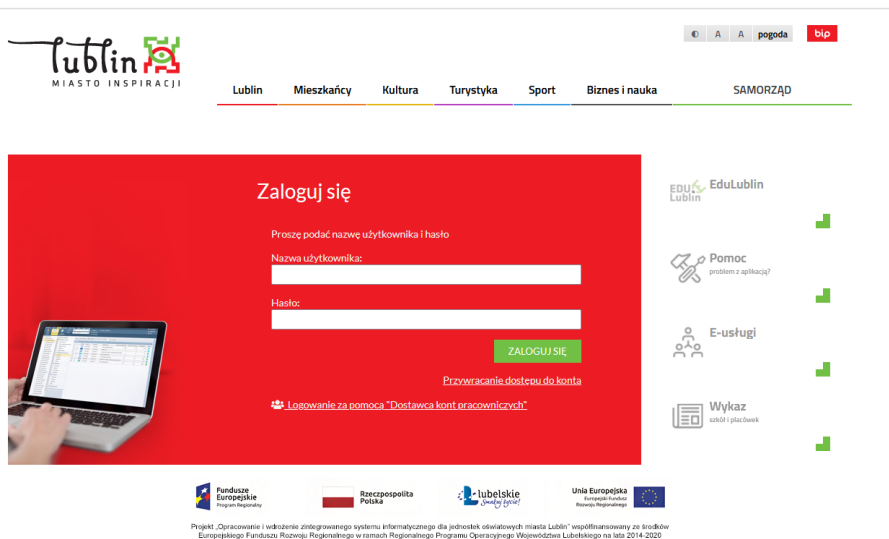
Lublin
MIASTO INSPIRACJI

◐ A A pogoda bip

Lublin Mieszkańcy Kultura Turystyka Sport Biznes i nauka SAMORZĄD

Zaloguj się

Proszę podać nazwę użytkownika i hasło

Nazwa użytkownika:

Hasło:

ZALOGUJ SIĘ

Przywracanie dostępu do konta

Logowanie za pomocą "Dostawca kont pracowniczych"

EDU Lublin EduLublin

Pomoc
problem z aplikacją?

E-usługi

Wykaz
szkół i placówek

Fundusze Europejskie Program Regionalny

Rzeczpospolita Polska

lubelskie Smakuj życie!

Unia Europejska Europejski Fundusz Rozwoju Regionalnego

Projekt „Opracowanie i wdrożenie zintegrowanego systemu informatycznego dla jednostek oświatowych miasta Lublin" współfinansowany ze środków Europejskiego Funduszu Rozwoju Regionalnego w ramach Regionalnego Programu Operacyjnego Województwa Lubelskiego na lata 2014-2020